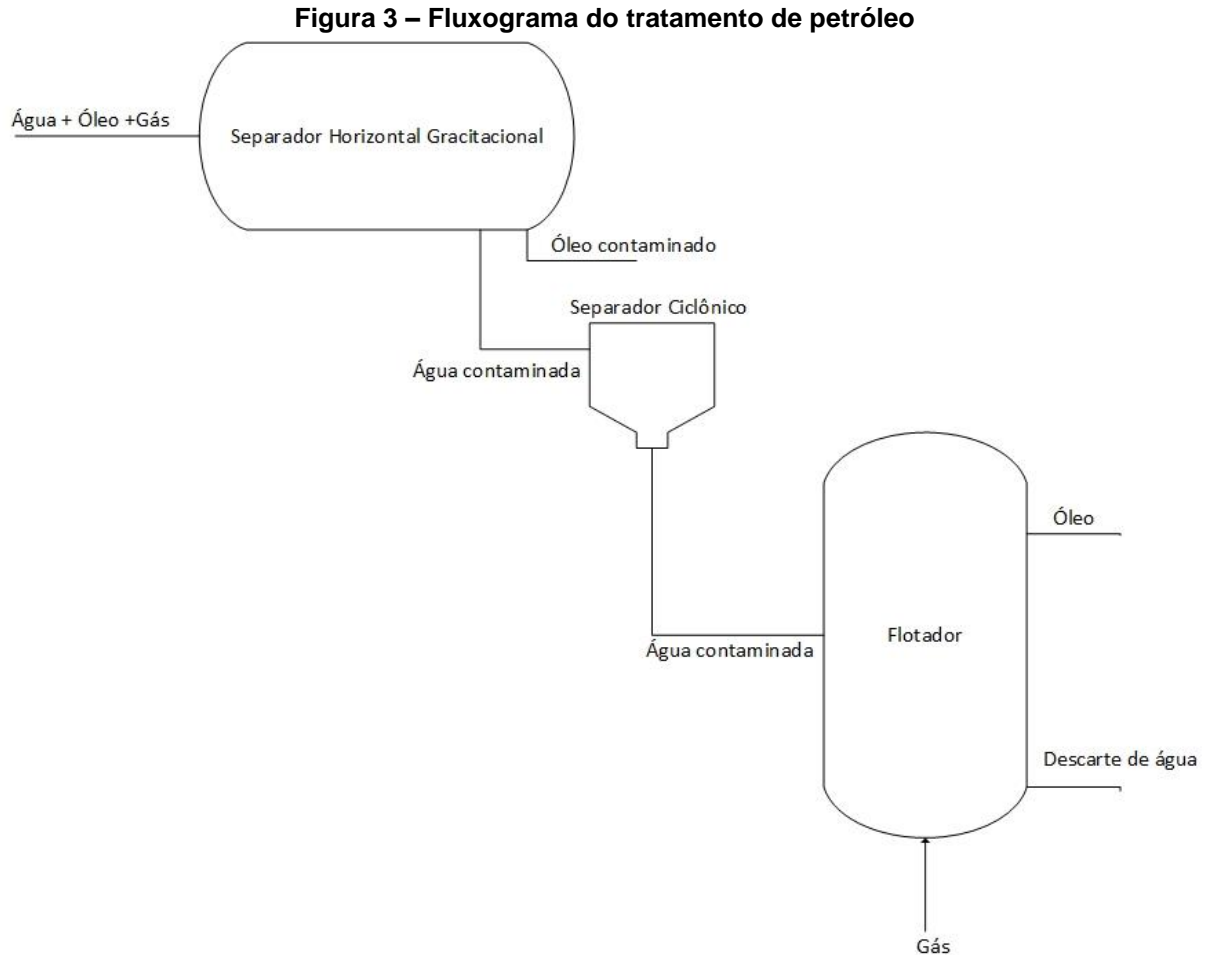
**Figura 3 – Fluxograma do tratamento de petróleo**

Água + Óleo +Gás

Separador Horizontal Gracitacional

Óleo contaminado

Separador Ciclônico

Água contaminada

Óleo

Flotador

Água contaminada

Descarte de água

Gás